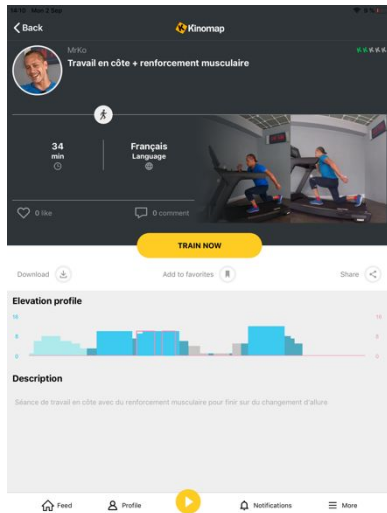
Back

Kinomap

MrKo

Travail en côte + renforcement musculaire

34
min

Français
Language

0 like

0 comment

TRAIN NOW

Download

Add to favorites

Share

Elevation profile

16
8
0

16
8
0

Description

Séance de travail en côte avec du renforcement musculaire pour finir sur du changement d'allure

Feed

Profile

Notifications

More